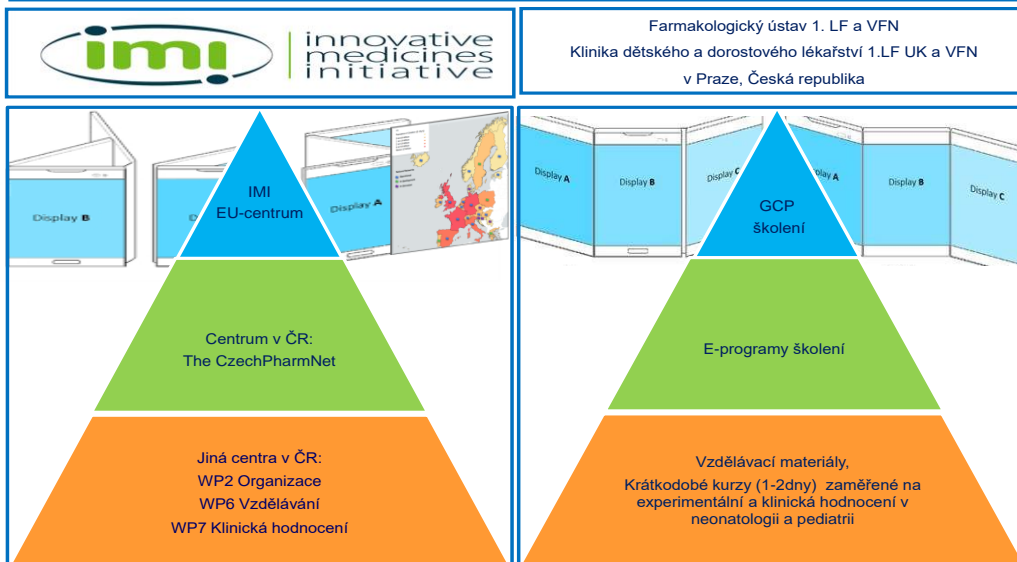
imi innovative medicines initiative

Farmakologický ústav 1. LF a VFN
Klinika dětského a dorostového lékařství 1.LF UK a VFN
v Praze, Česká republika

Display B

Display A

IMI
EU-centrum

Centrum v ČR:
The CzechPharmNet

Jiná centra v ČR:
WP2 Organizace
WP6 Vzdělávání
WP7 Klinická hodnocení

Display A

Display B

Display C

Display A

Display B

Display C

GCP
školení

E-programy školení

Vzdělávací materiály,
Krátkodobé kurzy (1-2dny) zaměřené na experimentální a klinická hodnocení v neonatologii a pediatrii